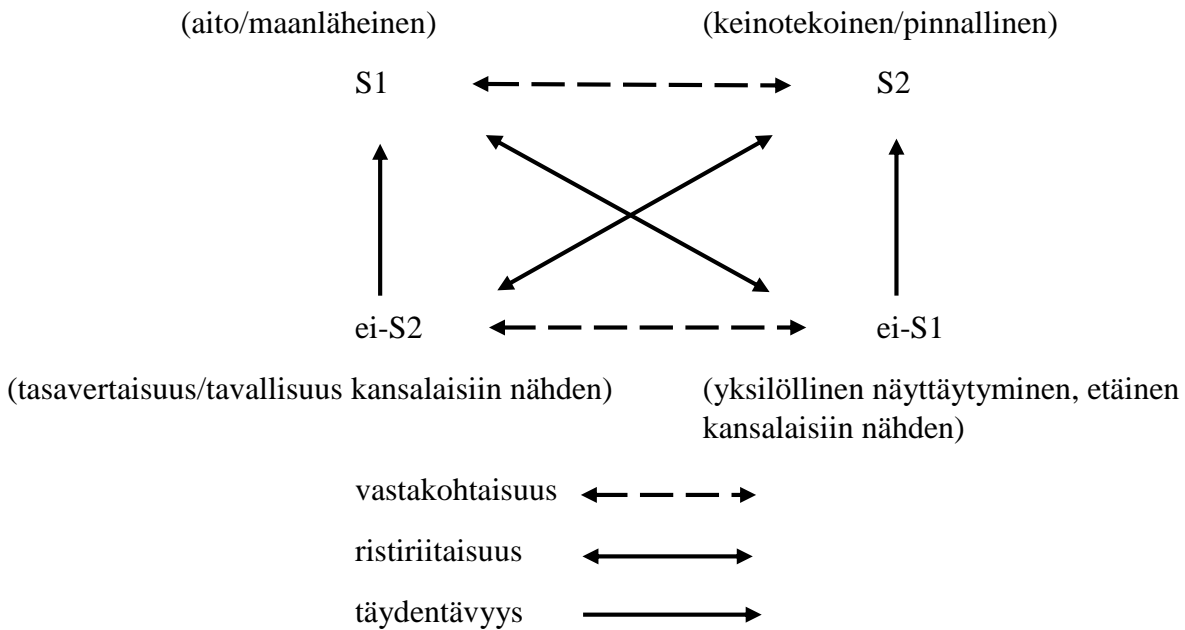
(aito/maanläheinen)

(keinotekoinen/pinnallinen)

S1

S2

ei-S2

ei-S1

(tasavertaisuus/tavallisuus kansalaisiin nähden)

(yksilöllinen näyttäytyminen, etäinen kansalaisiin nähden)

vastakohtaisuus

ristiriitaisuus

täydentävyys